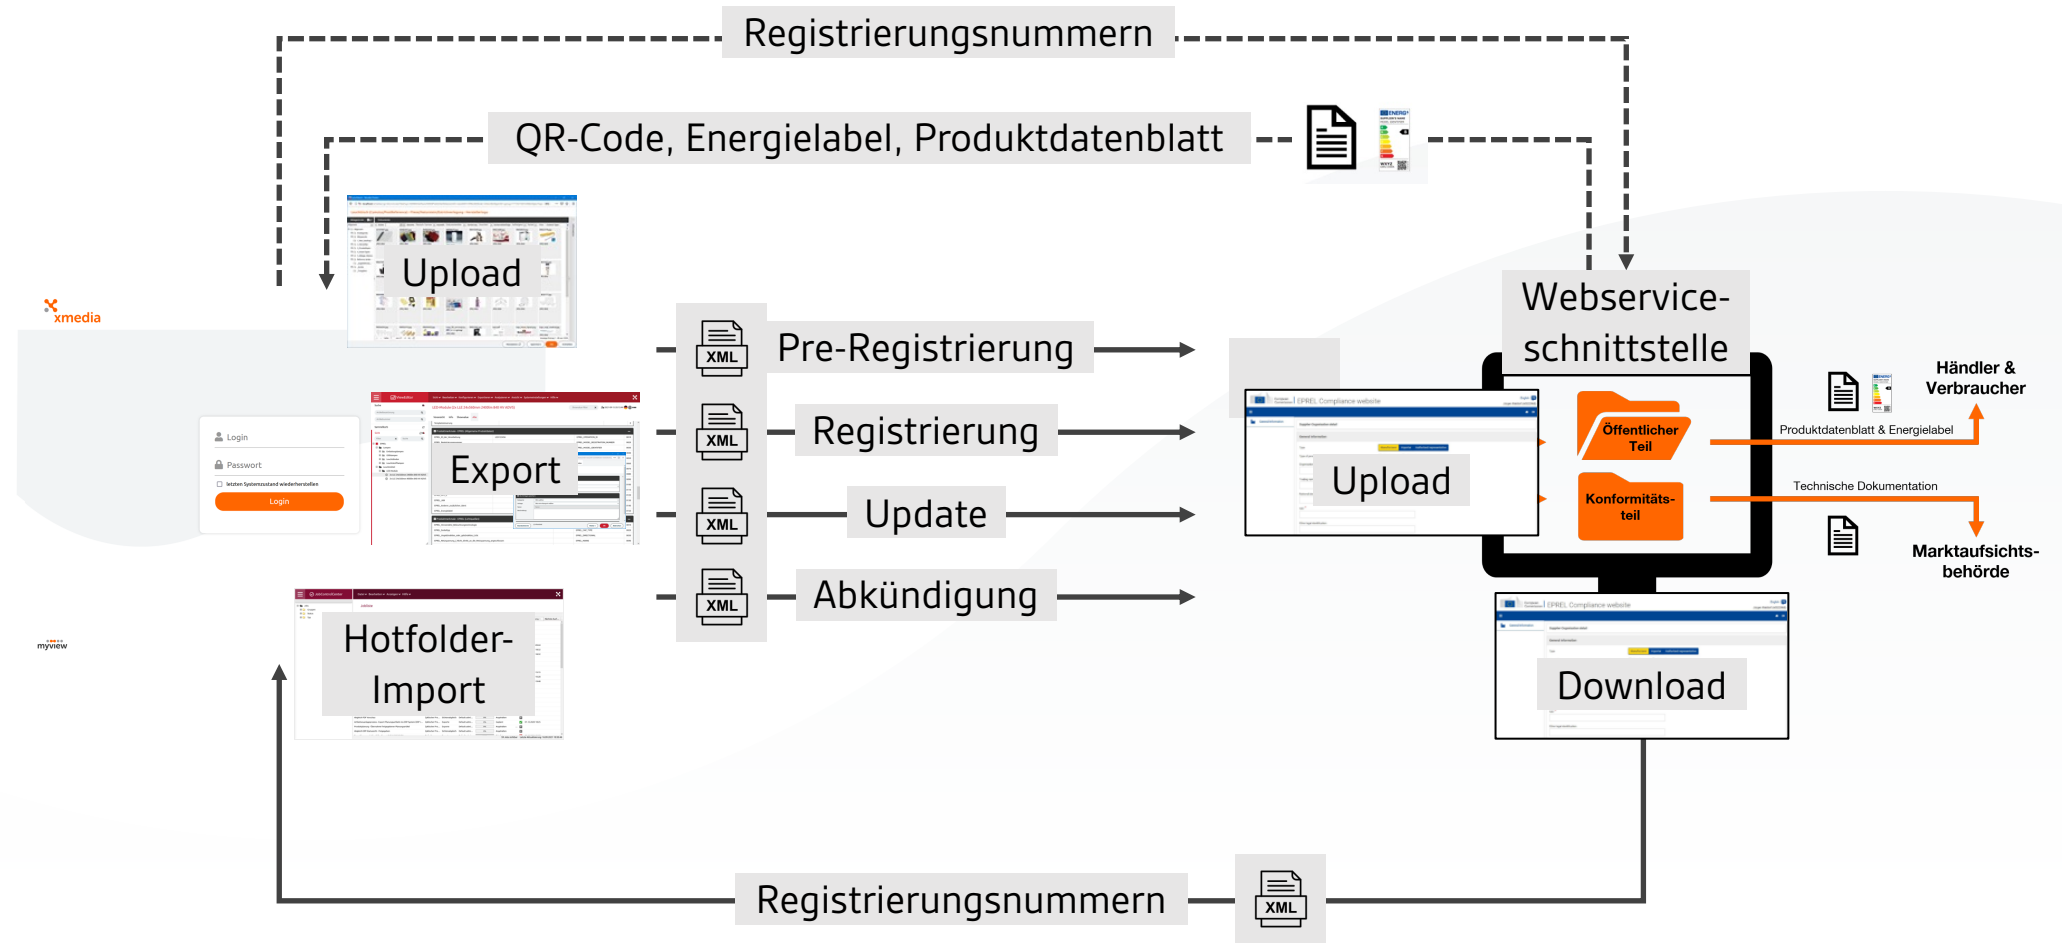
Registrierungsnummern

QR-Code, Energielabel, Produktdatenblatt

xmedia

Upload

Login

Passwort

letzten Systemzustand wiederherstellen

Login

Export

myview

Hotfolder-Import

XML

Pre-Registrierung

XML

Registrierung

XML

Update

XML

Abkündigung

Webservice-schnittstelle

Upload

Öffentlicher Teil

Konformitäts-teil

Produktdatenblatt & Energielabel

Händler & Verbraucher

Technische Dokumentation

Marktaufsichts-behörde

Download

Registrierungsnummern

XML